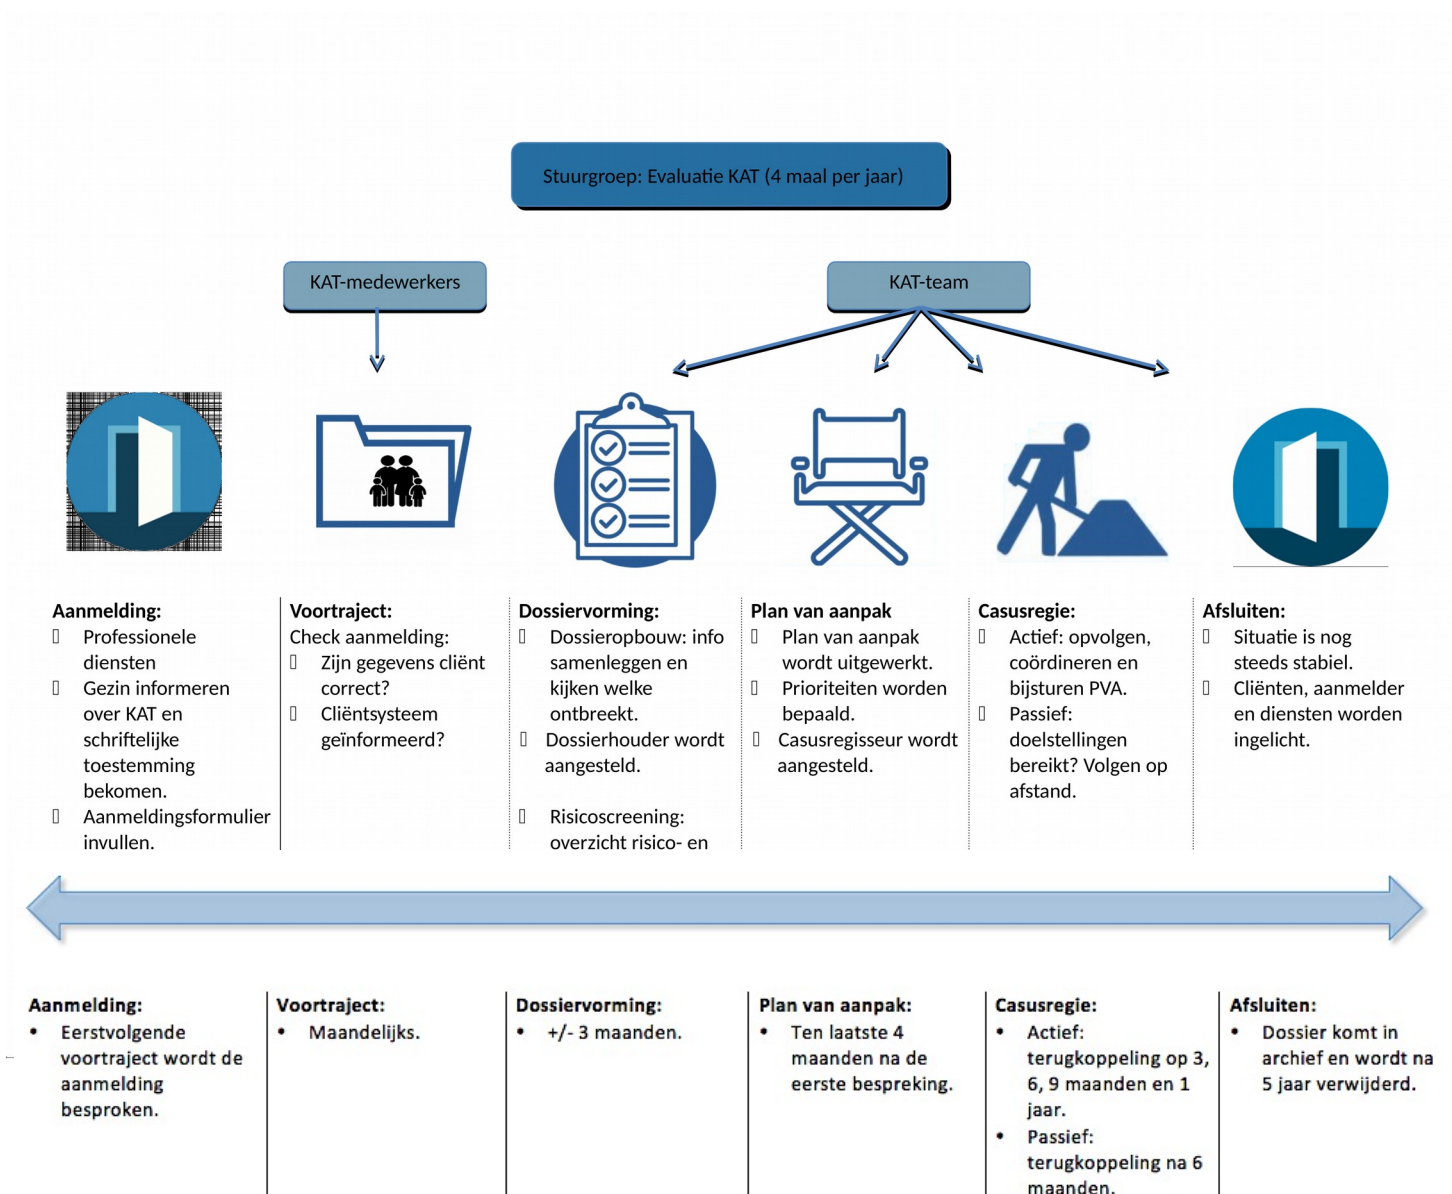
Stuurgroep: Evaluatie KAT (4 maal per jaar)

KAT-medewerkers

KAT-team

**Aanmelding:**
- Professionele diensten
- Gezin informeren over KAT en schriftelijke toestemming bekomen.
- Aanmeldingsformulier invullen.

**Voortraject:**
Check aanmelding:
- Zijn gegevens cliënt correct?
- Cliëntsysteem geïnformeerd?

**Dossiervorming:**
- Dossieropbouw: info samenleggen en kijken welke ontbreekt.
- Dossierhouder wordt aangesteld.
- Risicoscreening: overzicht risico- en

**Plan van aanpak**
- Plan van aanpak wordt uitgewerkt.
- Prioriteiten worden bepaald.
- Casusregisseur wordt aangesteld.

**Casusregie:**
- Actief: opvolgen, coördineren en bijsturen PVA.
- Passief: doelstellingen bereikt? Volgen op afstand.

**Afsluiten:**
- Situatie is nog steeds stabiel.
- Cliënten, aanmelder en diensten worden ingelicht.

**Aanmelding:**
- Eerstvolgende voortraject wordt de aanmelding besproken.

**Voortraject:**
- Maandelijks.

**Dossiervorming:**
- +/- 3 maanden.

**Plan van aanpak:**
- Ten laatste 4 maanden na de eerste bespreking.

**Casusregie:**
- Actief: terugkoppeling op 3, 6, 9 maanden en 1 jaar.
- Passief: terugkoppeling na 6 maanden.

**Afsluiten:**
- Dossier komt in archief en wordt na 5 jaar verwijderd.